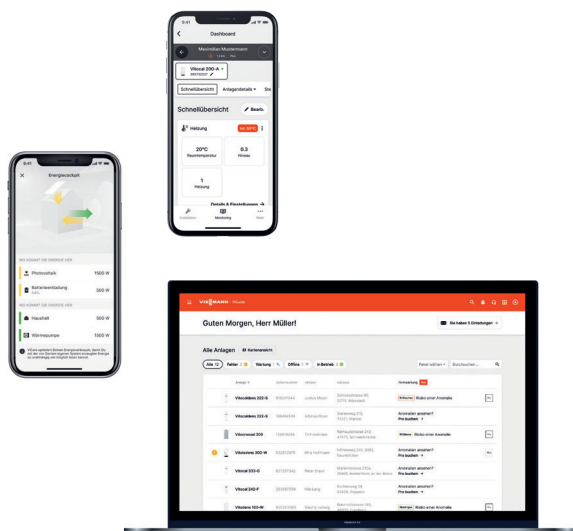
9:41

Dashboard

Maximilian Mustermann

Vitocal 200-A

Schnellübersicht

Anlagendetails

Schnellübersicht

Bearb.

Heizung

20°C
Raumtemperatur

0.3

1
Heizung

Details & Einstellungen

Monitoring

9:41

Energiecockpit

Photovoltaik 1500 W

Batterieentladung 500 W

Haushalt 500 W

Wärmepumpe 1500 W

VIESMANN

Guten Morgen, Herr Müller!

Sie haben 5 Einladungen

Alle Anlagen

Kartenansicht

Alle 12

Fehler

Wartung

Offline

In Betrieb

Vitodens 222-S

Vitodens 222-S

Vitovalor 300

Vitotronic 300-W

Vitocal 333-G

Vitocal 242-F

Vitotronic 100-W

Risiko einer Anomalie

Anomalien ansehen?
Pro buchen

Anomalien ansehen?
Pro buchen

Risiko einer Anomalie

Anomalien ansehen?
Pro buchen

Anomalien ansehen?
Pro buchen

Anomalien ansehen?
Pro buchen

Risiko einer Anomalie